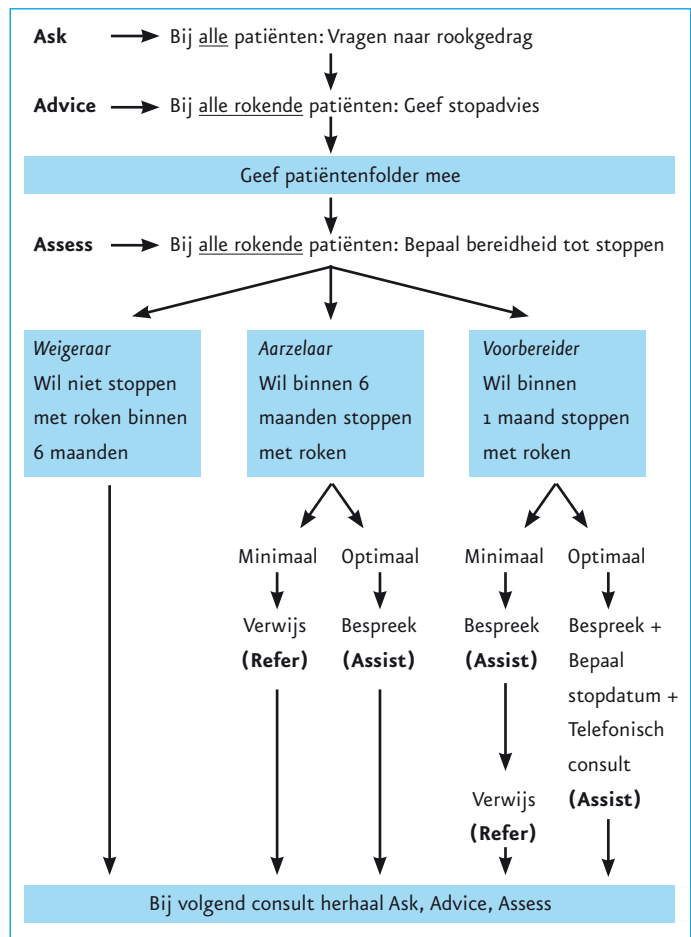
**Ask** → Bij alle patiënten: Vragen naar rookgedrag

**Advice** → Bij alle rokende patiënten: Geef stopadvies

Geef patiëntenfolder mee

**Assess** → Bij alle rokende patiënten: Bepaal bereidheid tot stoppen

*Weigeraar*
Wil niet stoppen met roken binnen 6 maanden

*Aarzelaar*
Wil binnen 6 maanden stoppen met roken

*Voorbereider*
Wil binnen 1 maand stoppen met roken

Minimaal

Verwijs
**(Refer)**

Optimaal

Bespreek
**(Assist)**

Minimaal

Bespreek
**(Assist)**

Verwijs
**(Refer)**

Optimaal

Bespreek + Bepaal stopdatum + Telefonisch consult
**(Assist)**

Bij volgend consult herhaal Ask, Advice, Assess